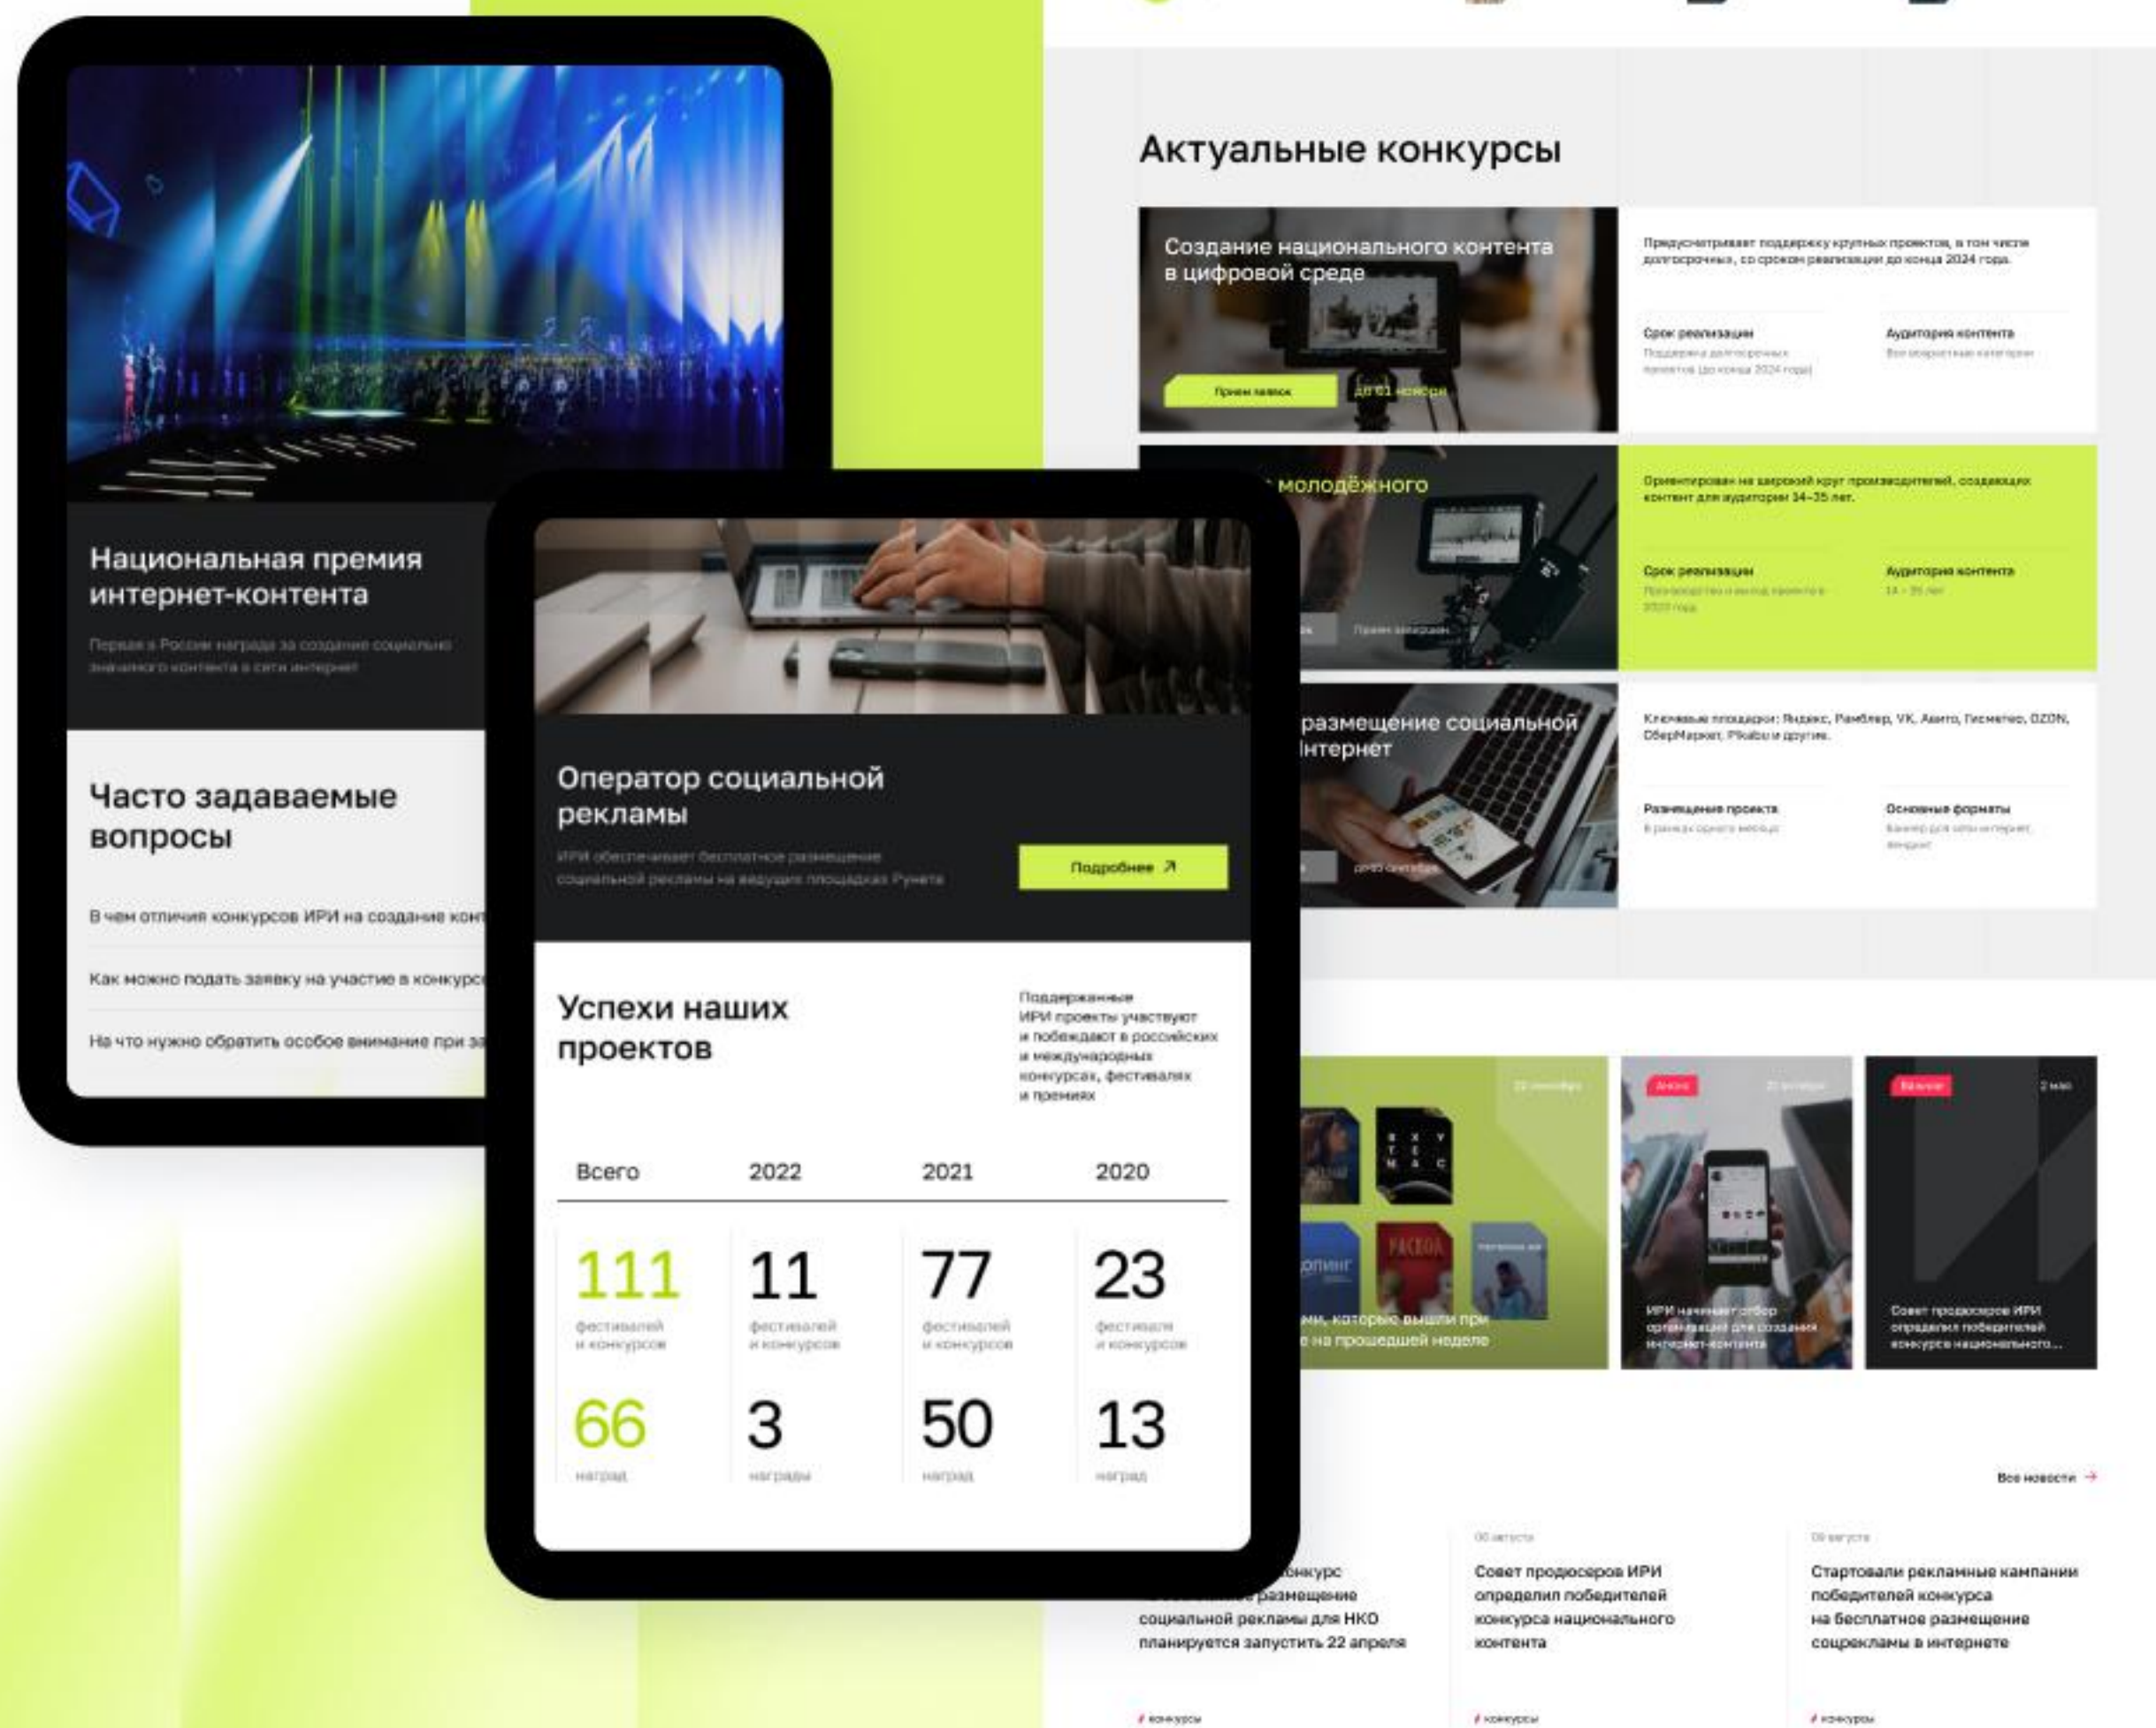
Национальная премия интернет-контента

Первая в России награда за создание социально значимого контента в сети интернет

Часто задаваемые вопросы

В чем отличия конкурсов ИРИ на создание конт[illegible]

Как можно подать заявку на участие в конкурс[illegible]

На что нужно обратить особое внимание при за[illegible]

Оператор социальной рекламы

ИРИ обеспечивает бесплатное размещение социальной рекламы на ведущих площадках Рунета

Подробнее ↗

Успехи наших проектов

Поддержанные ИРИ проекты участвуют и побеждают в российских и международных конкурсах, фестивалях и премиях

| Всего | 2022 | 2021 | 2020 |
|---|---|---|---|
| 111 фестивалей и конкурсов | 11 фестивалей и конкурсов | 77 фестивалей и конкурсов | 23 фестиваля и конкурсов |
| 66 наград | 3 награды | 50 наград | 13 наград |

Актуальные конкурсы

Создание национального контента в цифровой среде

Прием заявок до 01 ноября

Предусматривает поддержку крупных проектов, в том числе долгосрочных, со сроком реализации до конца 2024 года.

Срок реализации
Поддержка долгосрочных проектов (до конца 2024 года)

Аудитория контента
Все возрастные категории

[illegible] молодёжного

Прием заявок

Ориентирован на широкий круг производителей, создающих контент для аудитории 14–35 лет.

Срок реализации
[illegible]

Аудитория контента
14 – 35 лет

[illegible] размещение социальной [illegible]нтернет

до 8 сентября

Ключевые площадки: Яндекс, Рамблер, VK, Авито, Гисметео, OZON, СберМаркет, Pikabu и другие.

Размещение проекта
В рамках одного месяца

Основные форматы
Баннер для сети интернет, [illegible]

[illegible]ми, которые вышли при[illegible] на прошедшей неделе

Анонс
ИРИ начинает отбор организаций для создания интернет-контента

Важное
2 мая
Совет продюсеров ИРИ определил победителей конкурса национального...

Все новости →

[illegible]онкурс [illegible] размещение социальной рекламы для НКО планируется запустить 22 апреля

# конкурсы

08 августа
Совет продюсеров ИРИ определил победителей конкурса национального контента

# конкурсы

09 августа
Стартовали рекламные кампании победителей конкурса на бесплатное размещение соцрекламы в интернете

# конкурсы